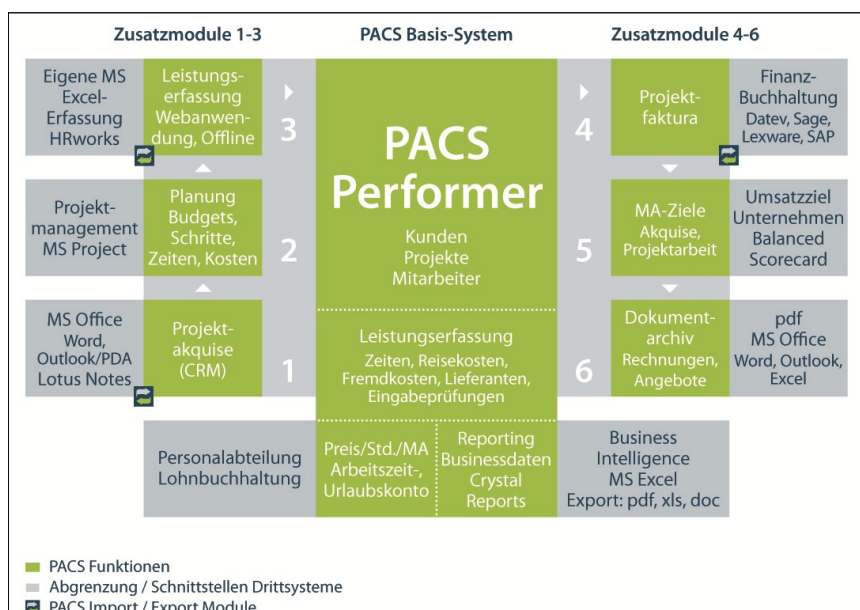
Zusatzmodule 1-3

PACS Basis-System

Zusatzmodule 4-6

Eigene MS Excel-Erfassung HRworks

Leistungserfassung Webanwendung, Offline

3

PACS Performer

Kunden
Projekte
Mitarbeiter

4

Projektfaktura

Finanz-Buchhaltung Datev, Sage, Lexware, SAP

Projektmanagement MS Project

Planung Budgets, Schritte, Zeiten, Kosten

2

5

MA-Ziele Akquise, Projektarbeit

Umsatzziel Unternehmen Balanced Scorecard

MS Office Word, Outlook/PDA Lotus Notes

Projektakquise (CRM)

1

Leistungserfassung
Zeiten, Reisekosten, Fremdkosten, Lieferanten, Eingabeprüfungen

6

Dokumentarchiv Rechnungen, Angebote

pdf MS Office Word, Outlook, Excel

Personalabteilung Lohnbuchhaltung

Preis/Std./MA Arbeitszeit-, Urlaubskonto

Reporting Businessdaten Crystal Reports

Business Intelligence MS Excel Export: pdf, xls, doc

PACS Funktionen
Abgrenzung / Schnittstellen Drittsysteme
PACS Import / Export Module